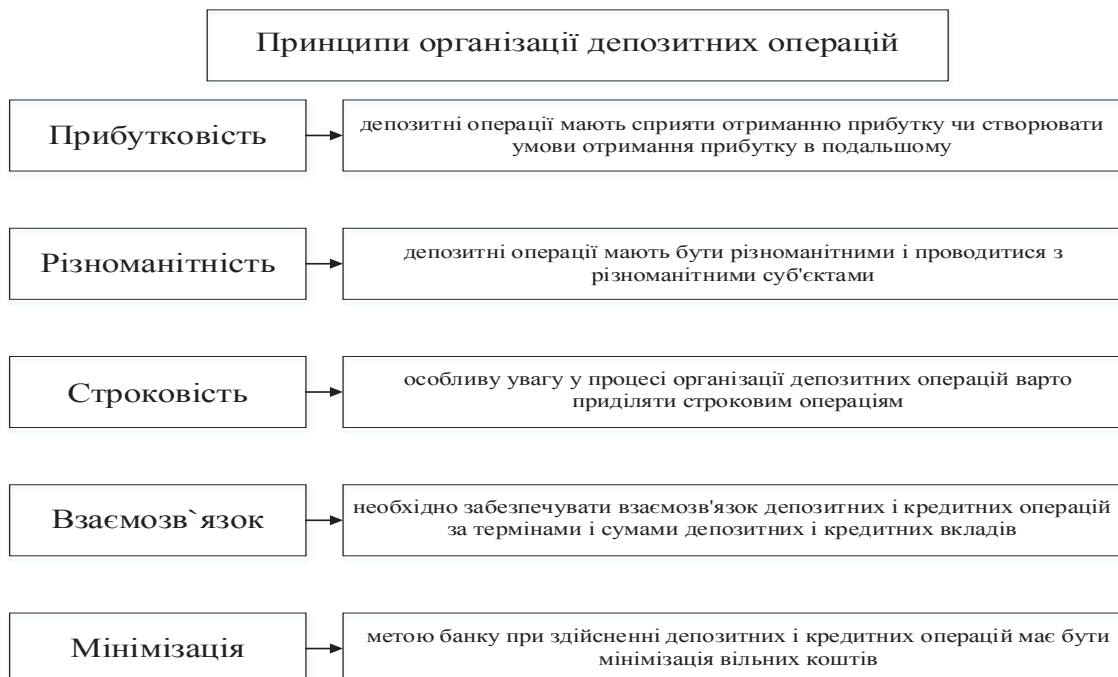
Принципи організації депозитних операцій

Прибутковість

депозитні операції мають сприяти отриманню прибутку чи створювати умови отримання прибутку в подальшому

Різноманітність

депозитні операції мають бути різноманітними і проводитися з різноманітними суб'єктами

Строковість

особливу увагу у процесі організації депозитних операцій варто приділяти строковим операціям

Взаємозв`язок

необхідно забезпечувати взаємозв'язок депозитних і кредитних операцій за термінами і сумами депозитних і кредитних вкладів

Мінімізація

метою банку при здійсненні депозитних і кредитних операцій має бути мінімізація вільних коштів